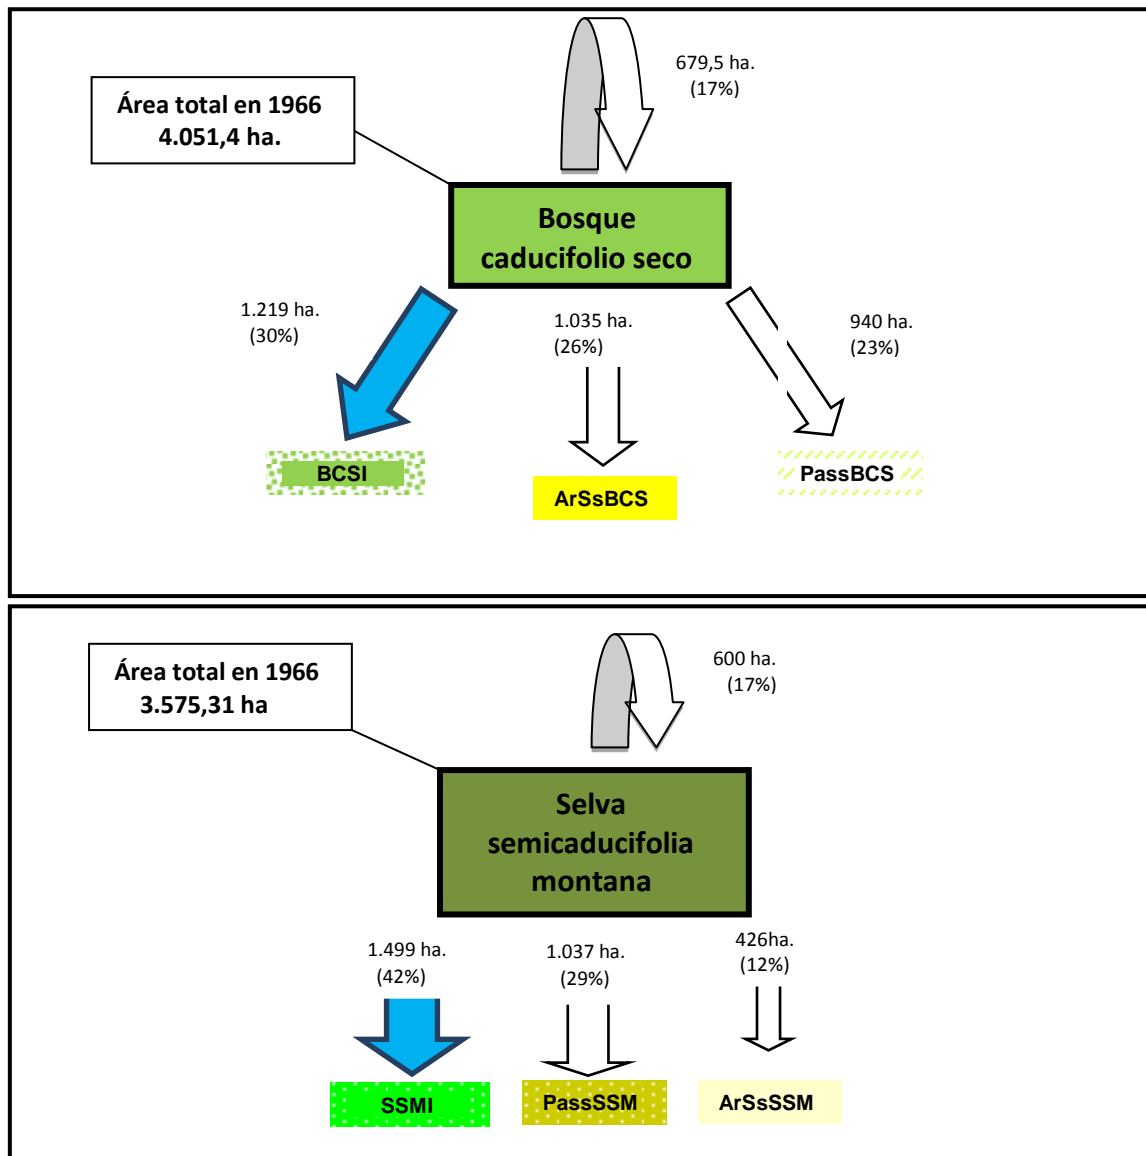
Área total en 1966
4.051,4 ha.

679,5 ha.
(17%)

Bosque caducifolio seco

1.219 ha.
(30%)

1.035 ha.
(26%)

940 ha.
(23%)

BCSI

ArSsBCS

PassBCS

Área total en 1966
3.575,31 ha

600 ha.
(17%)

Selva semicaducifolia montana

1.499 ha.
(42%)

1.037 ha.
(29%)

426ha.
(12%)

SSMI

PassSSM

ArSsSSM